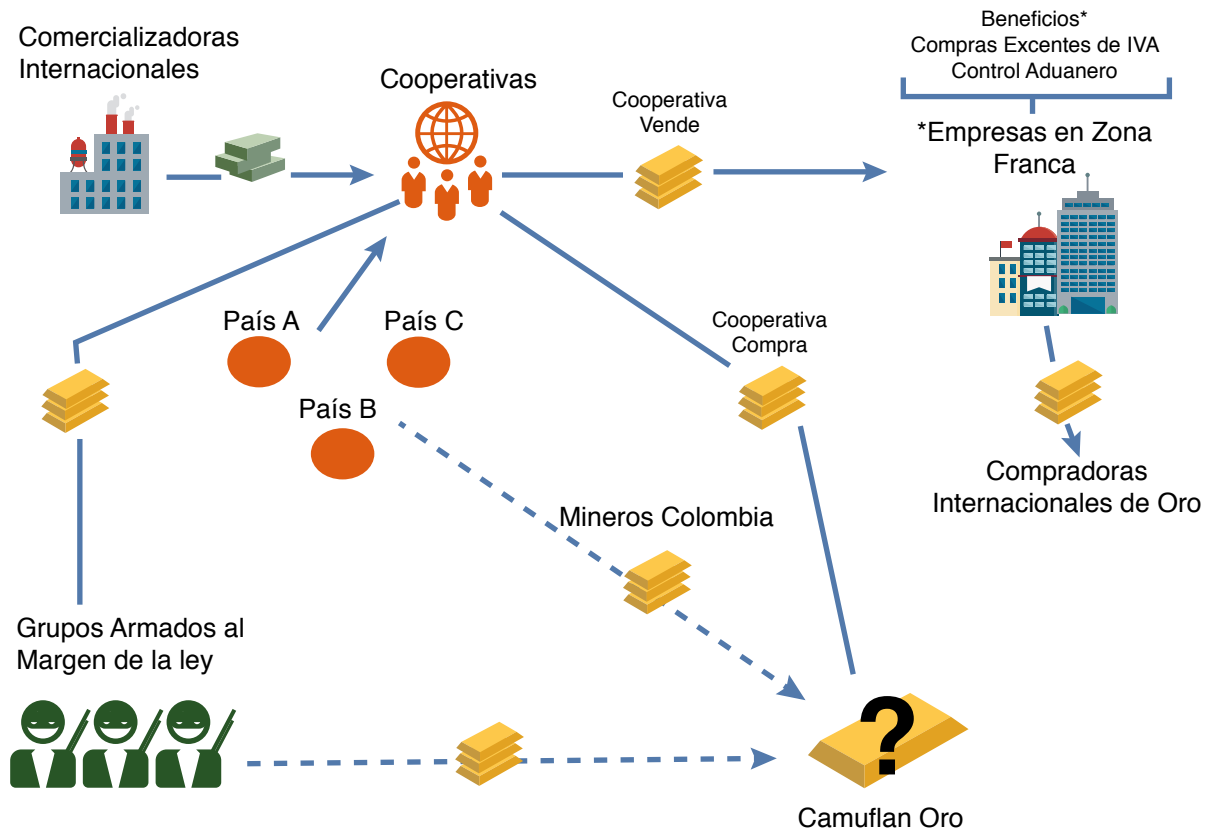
Comercializadoras Internacionales

Cooperativas

Cooperativa Vende

Beneficios*
Compras Excentes de IVA
Control Aduanero

*Empresas en Zona Franca

País A

País C

País B

Cooperativa Compra

Compradoras Internacionales de Oro

Mineros Colombia

Grupos Armados al Margen de la ley

?

Camuflan Oro